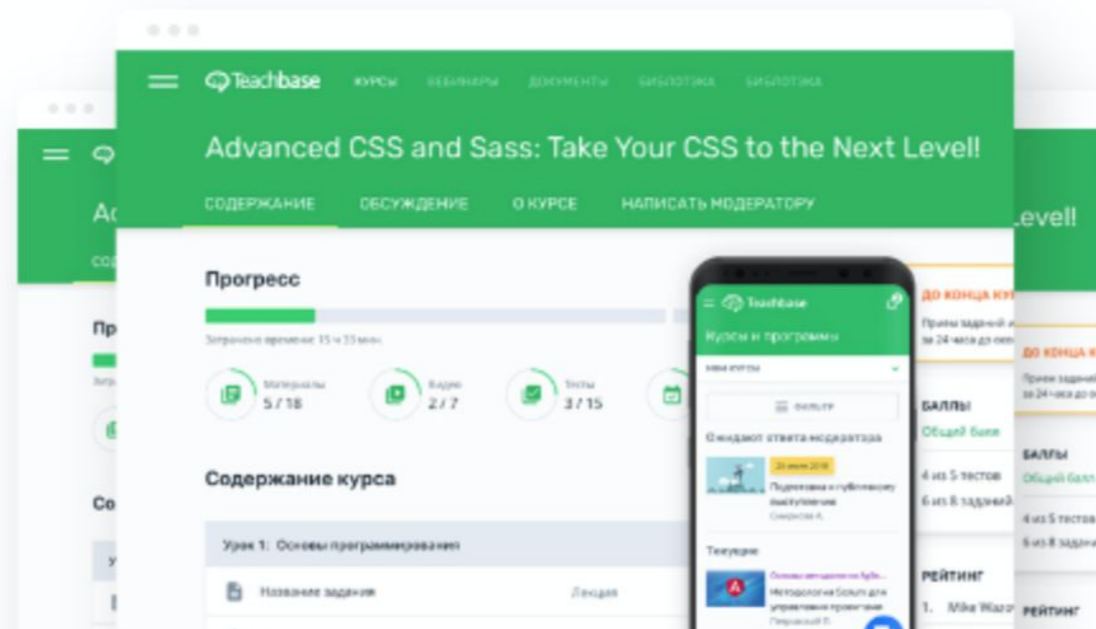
Teachbase КУРСЫ ВЕБИНАРЫ ДОКУМЕНТЫ БИБЛИОТЕКА БИБЛИОТЕКА

Advanced CSS and Sass: Take Your CSS to the Next Level!

СОДЕРЖАНИЕ ОБСУЖДЕНИЕ О КУРСЕ НАПИСАТЬ МОДЕРАТОРУ

Прогресс

Затрачено времени: 15 ч 33 мин

Материалы 5 / 18

Видео 2 / 7

Тесты 3 / 15

Содержание курса

Урок 1: Основы программирования

Название задания Лекция

Teachbase

Курсы и программы

Мои курсы

ФИЛЬТР

Ожидают ответа модератора

20 июля 2018

Подготовка к публичному выступлению

Смирнов А.

Текущие

Основы методологии Agile

Методология Scrum для управления проектами

Петровский П.

ДО КОНЦА КУ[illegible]

Прием заданий и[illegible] за 24 часа до о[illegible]

БАЛЛЫ

Общий балл

4 из 5 тестов

6 из 8 заданий

РЕЙТИНГ

1. Mike Wa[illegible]

Level!

ДО КОНЦА К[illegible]

БАЛЛЫ

Общий балл

4 из 5 тестов

6 из 8 задани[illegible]

РЕЙТИНГ